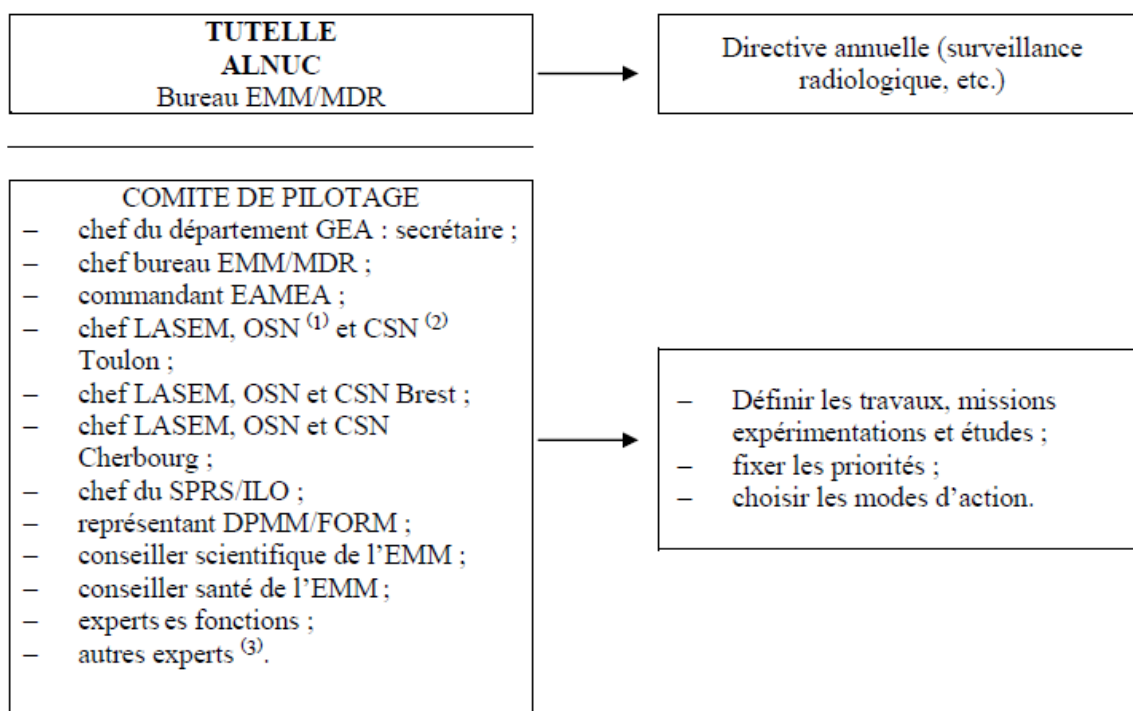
TUTELLE
ALNUC
Bureau EMM/MDR

Directive annuelle (surveillance radiologique, etc.)

COMITE DE PILOTAGE
– chef du département GEA : secrétaire ;
– chef bureau EMM/MDR ;
– commandant EAMEA ;
– chef LASEM, OSN $^{(1)}$ et CSN $^{(2)}$ Toulon ;
– chef LASEM, OSN et CSN Brest ;
– chef LASEM, OSN et CSN Cherbourg ;
– chef du SPRS/ILO ;
– représentant DPMM/FORM ;
– conseiller scientifique de l'EMM ;
– conseiller santé de l'EMM ;
– experts es fonctions ;
– autres experts $^{(3)}$.

– Définir les travaux, missions expérimentations et études ;
– fixer les priorités ;
– choisir les modes d'action.